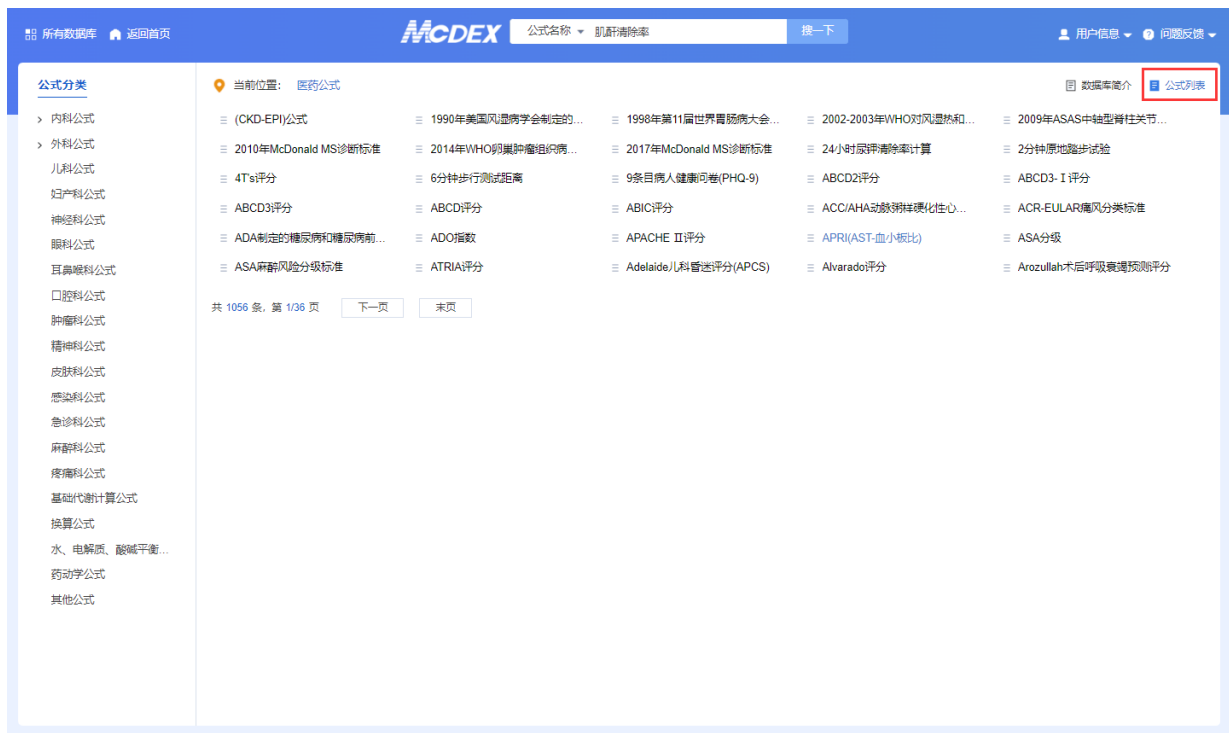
所有数据库 返回首页 MCDEX 公式名称 肌酐清除率 搜一下 用户信息 问题反馈

公式分类
内科公式
外科公式
儿科公式
妇产科公式
神经科公式
眼科公式
耳鼻喉科公式
口腔科公式
肿瘤科公式
精神科公式
皮肤科公式
感染科公式
急诊科公式
麻醉科公式
疼痛科公式
基础代谢计算公式
换算公式
水、电解质、酸碱平衡...
药动学公式
其他公式

当前位置: 医药公式

数据库简介 公式列表

| | | | | |
|---|---|---|---|---|
| (CKD-EPI)公式 | 1990年美国风湿病学会制定的... | 1998年第11届世界胃肠病大会... | 2002-2003年WHO对风湿热和... | 2009年ASAS中轴型脊柱关节... |
| 2010年McDonald MS诊断标准 | 2014年WHO卵巢肿瘤组织病... | 2017年McDonald MS诊断标准 | 24小时尿钾清除率计算 | 2分钟原地踏步试验 |
| 4T's评分 | 6分钟步行测试距离 | 9条目病人健康问卷(PHQ-9) | ABCD2评分 | ABCD3- I 评分 |
| ABCD3评分 | ABCD评分 | ABIC评分 | ACC/AHA动脉粥样硬化性心... | ACR-EULAR痛风分类标准 |
| ADA制定的糖尿病和糖尿病前... | ADO指数 | APACHE II评分 | APRI(AST-血小板比) | ASA分级 |
| ASA麻醉风险分级标准 | ATRIA评分 | Adelaide儿科昏迷评分(APCS) | Alvarado评分 | Arozullah术后呼吸衰竭预测评分 |

共 1056 条，第 1/36 页 下一页 末页